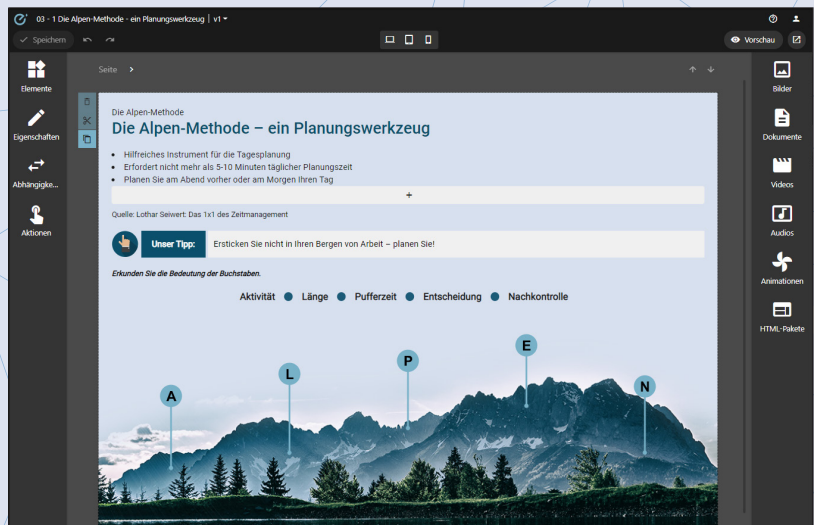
03 - 1 Die Alpen-Methode - ein Planungswerkzeug | v1

Speichern

Vorschau

Elemente

Eigenschaften

Abhängigke...

Aktionen

Seite

Die Alpen-Methode

Die Alpen-Methode – ein Planungswerkzeug

- Hilfreiches Instrument für die Tagesplanung
- Erfordert nicht mehr als 5-10 Minuten täglicher Planungszeit
- Planen Sie am Abend vorher oder am Morgen Ihren Tag

+

Quelle: Lothar Seiwert: Das 1x1 des Zeitmanagement

Unser Tipp: Ersticken Sie nicht in Ihren Bergen von Arbeit – planen Sie!

Erkunden Sie die Bedeutung der Buchstaben.

Aktivität Länge Pufferzeit Entscheidung Nachkontrolle

A L P E N

Bilder

Dokumente

Videos

Audios

Animationen

HTML-Pakete